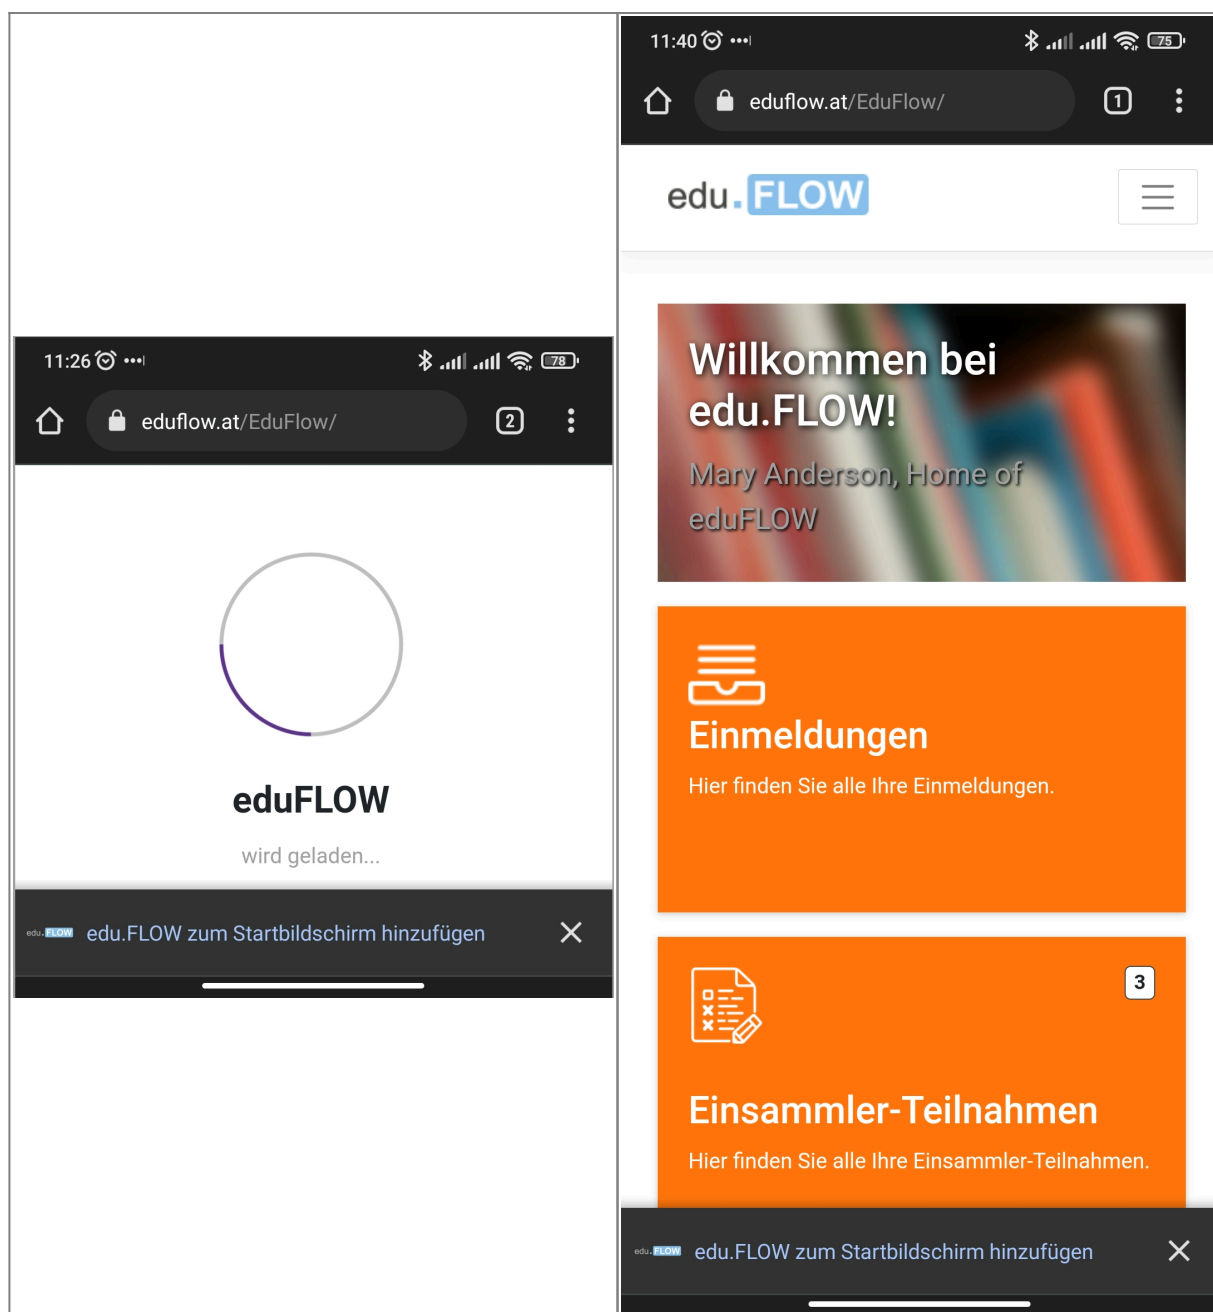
11:26 78
eduflow.at/EduFlow/
2

eduFLOW
wird geladen...

edu.FLOW edu.FLOW zum Startbildschirm hinzufügen

11:40 75
eduflow.at/EduFlow/
1

edu.FLOW

Willkommen bei edu.FLOW!
Mary Anderson, Home of eduFLOW

Einmeldungen
Hier finden Sie alle Ihre Einmeldungen.

3
Einsammler-Teilnahmen
Hier finden Sie alle Ihre Einsammler-Teilnahmen.

edu.FLOW edu.FLOW zum Startbildschirm hinzufügen